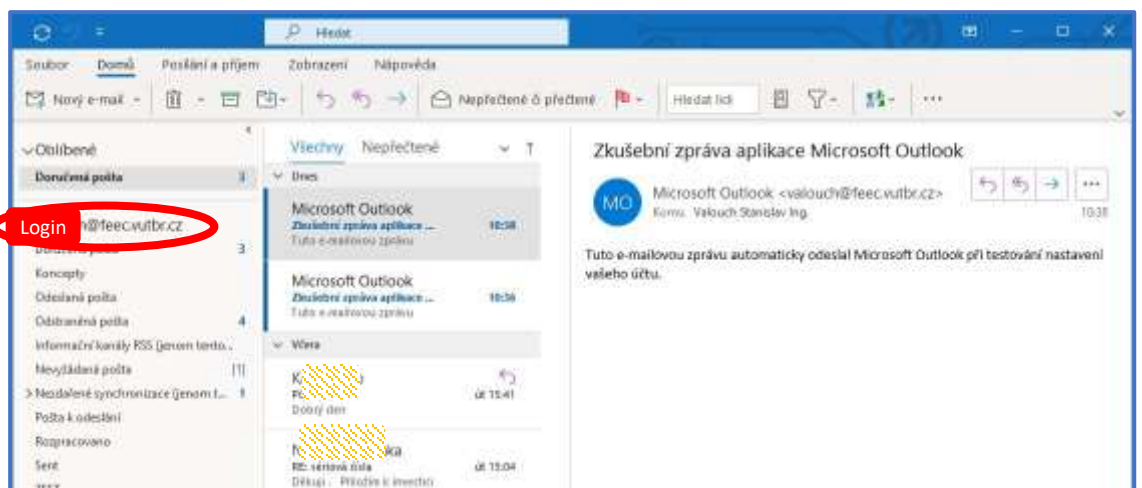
Hledat

Soubor Domů Posílání a příjem Zobrazení Nápověda

Nový e-mail

Nepřečtené či přečtené

Hledat lidi

Oblíbené

Doručená pošta 3

Login

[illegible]@feec.vutbr.cz

Doručená pošta 3

Koncepty

Odeslaná pošta

Odstraněná pošta 4

Informační kanály RSS (jenom tento...

Nevyžádaná pošta [1]

> Neúspěšné synchronizace (jenom t... 1

Pošta k odeslání

Rozpracovano

Sent

Všechny Nepřečtené

Dnes

Microsoft Outlook
Zkušební zpráva aplikace ... 10:38
Tuto e-mailovou zprávu

Microsoft Outlook
Zkušební zpráva aplikace ... 10:36
Tuto e-mailovou zprávu

Včera

K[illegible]
RE: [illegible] út 15:41
Dobrý den

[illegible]ka
RE: sériová čísla út 15:04
Děkuji Přikládám k investici

Zkušební zpráva aplikace Microsoft Outlook

MO

Microsoft Outlook <valouch@feec.vutbr.cz>
Komu: Valouch Stanislav Ing. 10:38

Tuto e-mailovou zprávu automaticky odeslal Microsoft Outlook při testování nastavení vašeho účtu.